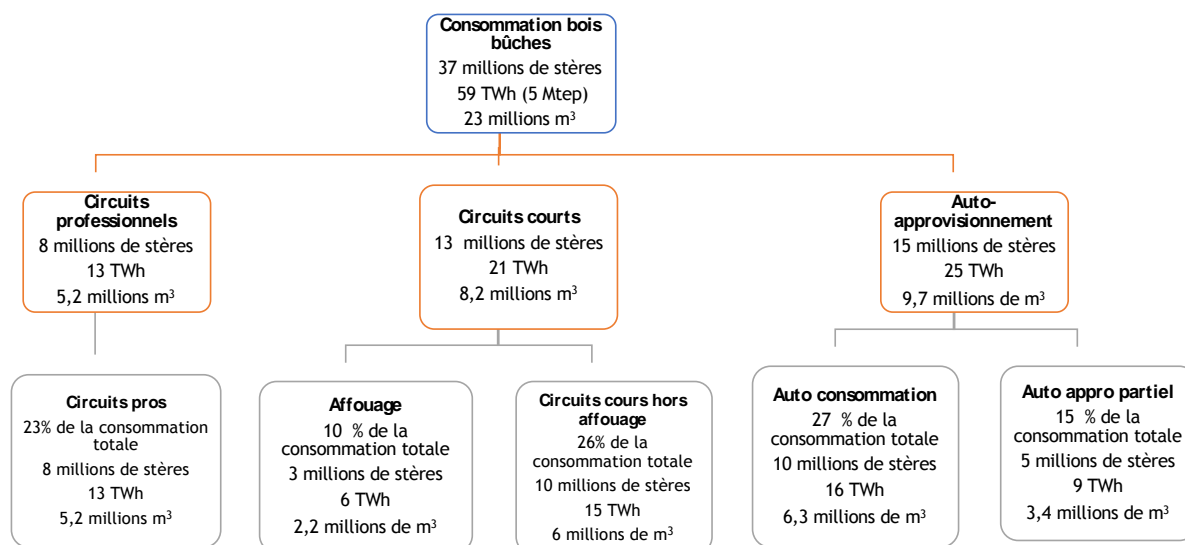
Consommation bois bûches
37 millions de stères
59 TWh (5 Mtep)
23 millions m$^3$

Circuits professionnels
8 millions de stères
13 TWh
5,2 millions m$^3$

Circuits courts
13 millions de stères
21 TWh
8,2 millions m$^3$

Auto-approvisionnement
15 millions de stères
25 TWh
9,7 millions de m$^3$

Circuits pros
23% de la consommation totale
8 millions de stères
13 TWh
5,2 millions m$^3$

Affouage
10 % de la consommation totale
3 millions de stères
6 TWh
2,2 millions de m$^3$

Circuits cours hors affouage
26% de la consommation totale
10 millions de stères
15 TWh
6 millions de m$^3$

Auto consommation
27 % de la consommation totale
10 millions de stères
16 TWh
6,3 millions de m$^3$

Auto appro partiel
15 % de la consommation totale
5 millions de stères
9 TWh
3,4 millions de m$^3$